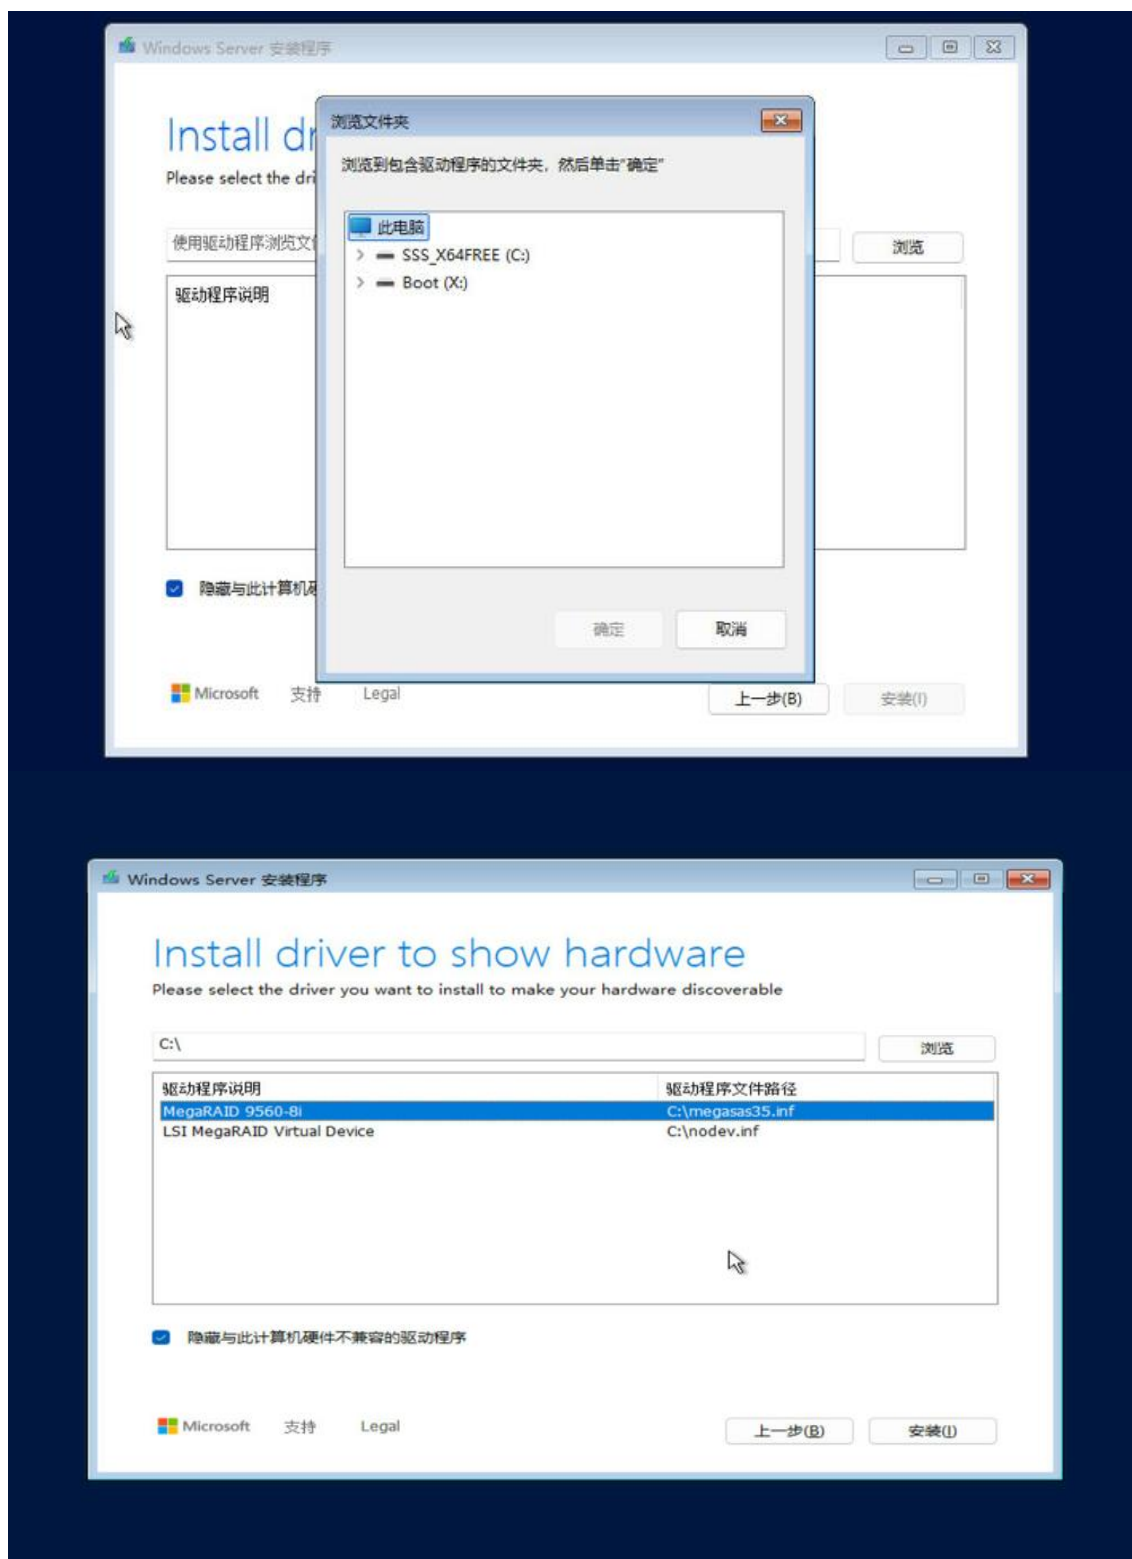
Windows Server 安装程序

Install dr

Please select the dri

使用驱动程序浏览文

浏览

驱动程序说明

隐藏与此计算机硬

浏览文件夹

浏览到包含驱动程序的文件夹，然后单击"确定"

此电脑

SSS_X64FREE (C:)

Boot (X:)

确定

取消

Microsoft 支持 Legal

上一步(B)

安装(I)

Windows Server 安装程序

Install driver to show hardware

Please select the driver you want to install to make your hardware discoverable

C:\

浏览

| 驱动程序说明 | 驱动程序文件路径 |
|---|---|
| MegaRAID 9560-8i | C:\megasas35.inf |
| LSI MegaRAID Virtual Device | C:\nodev.inf |

隐藏与此计算机硬件不兼容的驱动程序

Microsoft 支持 Legal

上一步(B)

安装(I)